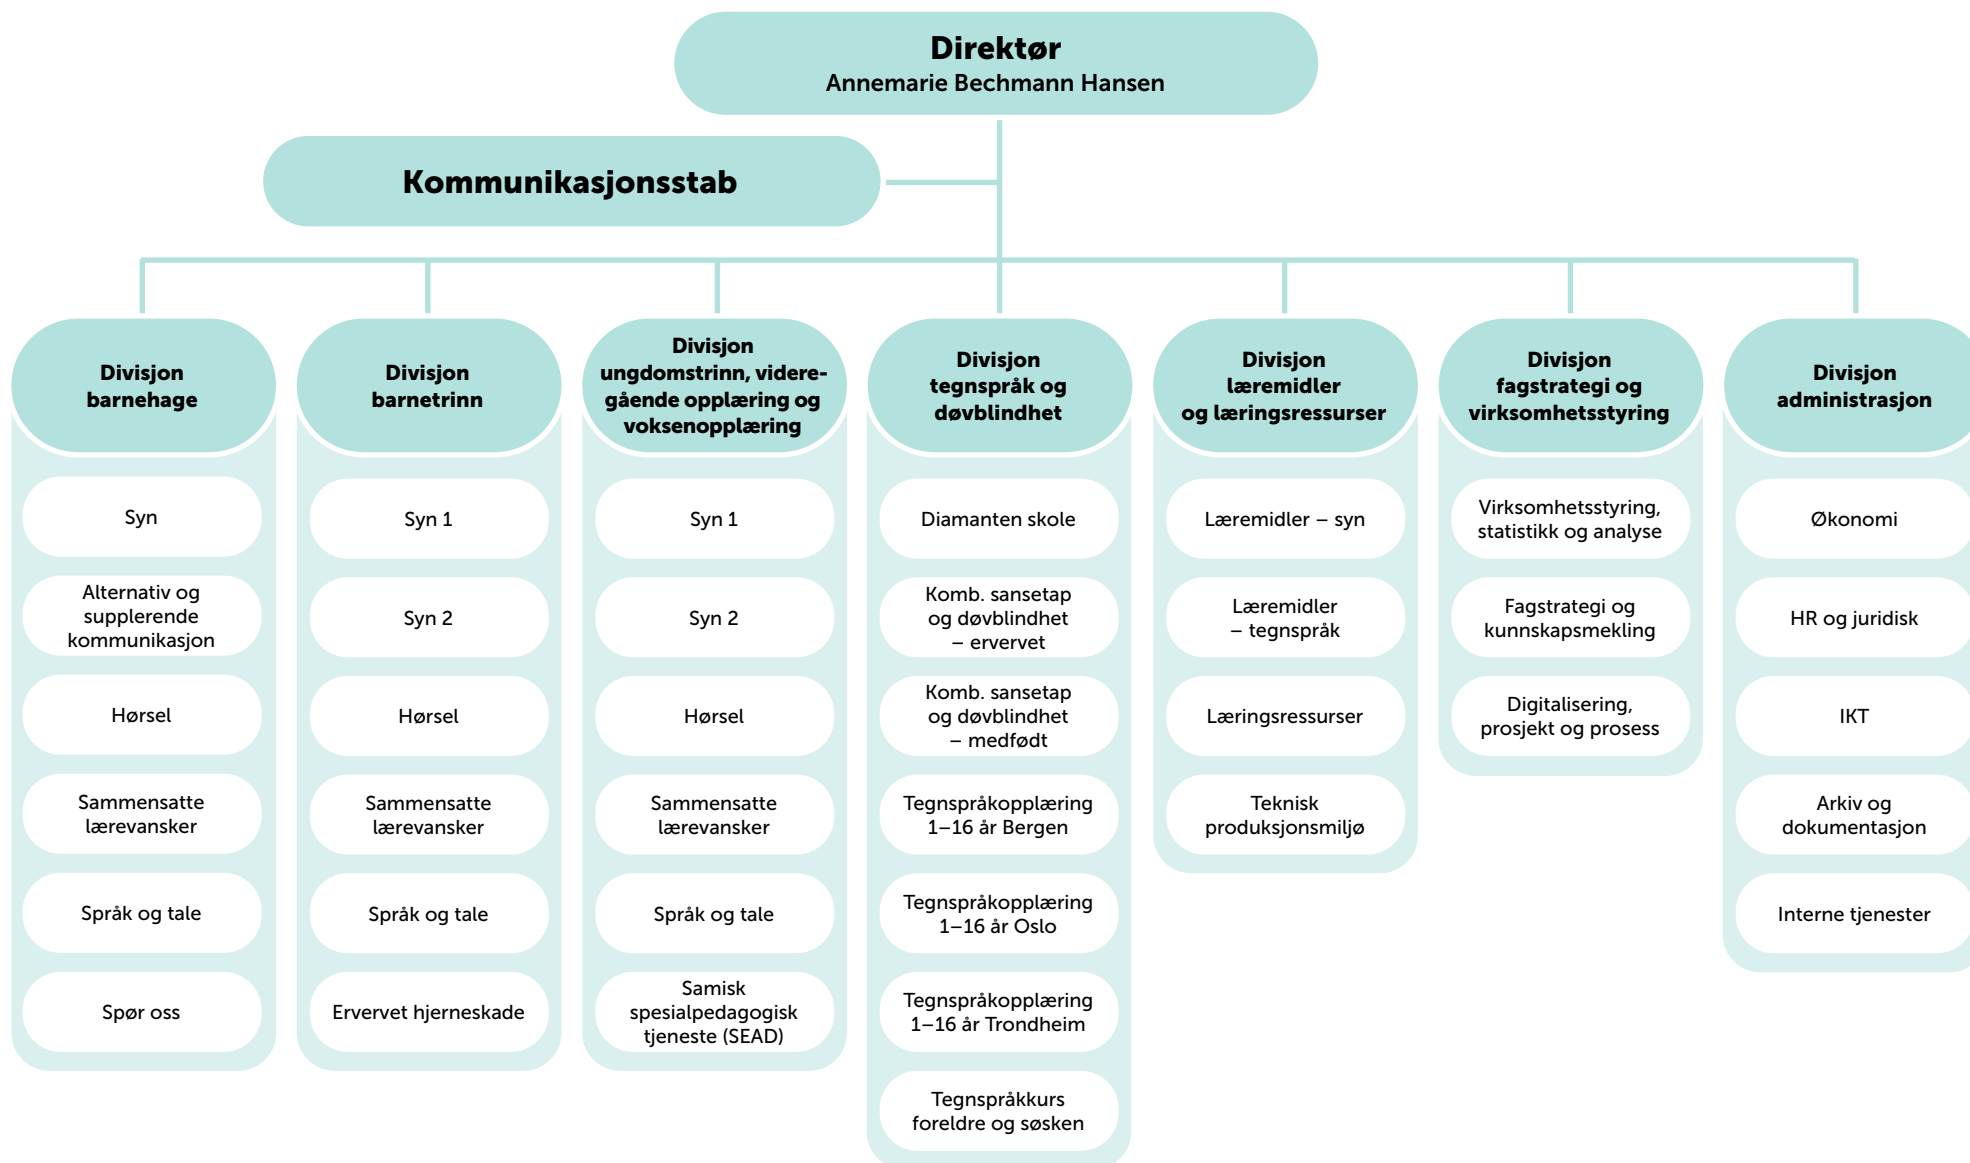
Direktør
Annemarie Bechmann Hansen

Kommunikasjonsstab

Divisjon barnehage

Syn

Alternativ og supplerende kommunikasjon

Hørsel

Sammensatte lærevansker

Språk og tale

Spør oss

Divisjon barnetrinn

Syn 1

Syn 2

Hørsel

Sammensatte lærevansker

Språk og tale

Ervervet hjerneskade

Divisjon ungdomstrinn, videregående opplæring og voksenopplæring

Syn 1

Syn 2

Hørsel

Sammensatte lærevansker

Språk og tale

Samisk spesialpedagogisk tjeneste (SEAD)

Divisjon tegnspråk og døvblindhet

Diamanten skole

Komb. sansetap og døvblindhet – ervervet

Komb. sansetap og døvblindhet – medfødt

Tegnspråkopplæring 1–16 år Bergen

Tegnspråkopplæring 1–16 år Oslo

Tegnspråkopplæring 1–16 år Trondheim

Tegnspråkkurs foreldre og søsken

Divisjon læremidler og læringsressurser

Læremidler – syn

Læremidler – tegnspråk

Læringsressurser

Teknisk produksjonsmiljø

Divisjon fagstrategi og virksomhetsstyring

Virksomhetsstyring, statistikk og analyse

Fagstrategi og kunnskapsmekling

Digitalisering, prosjekt og prosess

Divisjon administrasjon

Økonomi

HR og juridisk

IKT

Arkiv og dokumentasjon

Interne tjenester